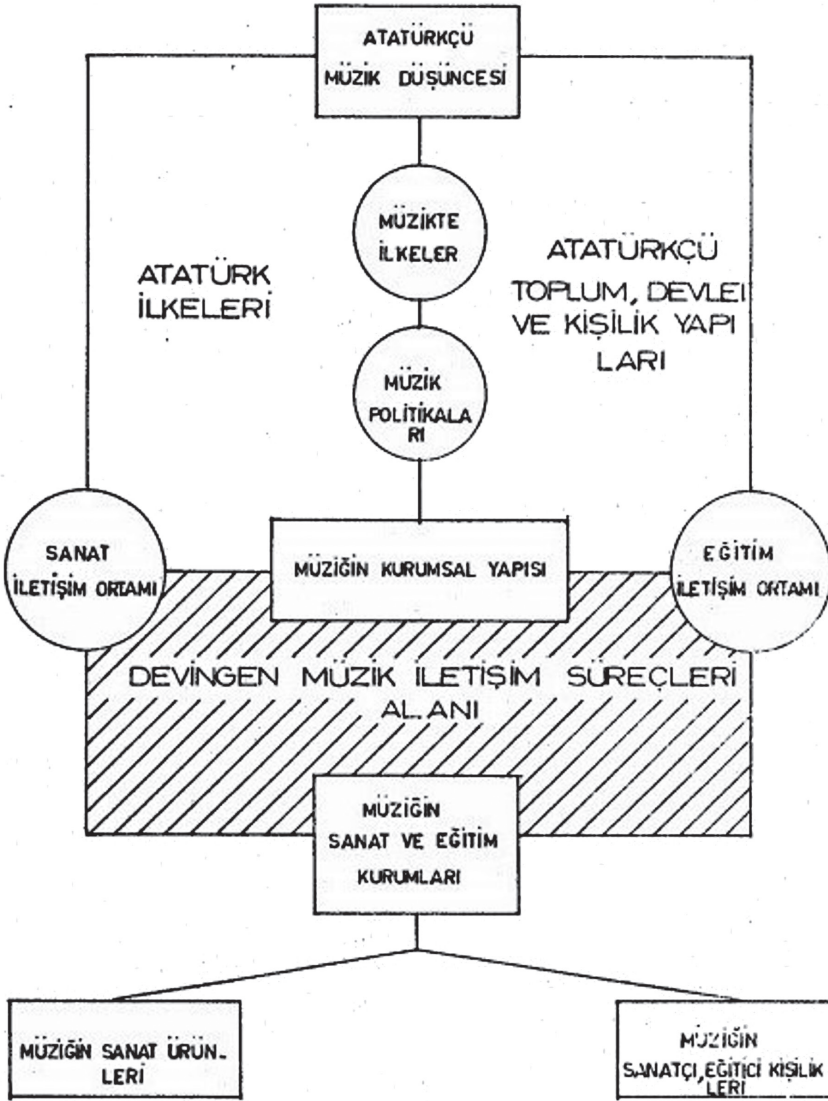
ATATÜRKÇÜ MÜZİK DÜŞÜNCESİ

MÜZİKTE İLKELER

ATATÜRK İLKELERİ

ATATÜRKÇÜ TOPLUM, DEVLEI VE KİŞİLİK YAPI LARI

MÜZİK POLİTİKALA RI

SANAT İLETİŞİM ORTAMI

MÜZİĞİN KURUMSAL YAPISI

EĞİTİM İLETİŞİM ORTAMI

DEVİNGEN MÜZİK İLETİŞİM SÜREÇLERİ ALANI

MÜZİĞİN SANAT VE EĞİTİM KURUMLARI

MÜZİĞİN SANAT ÜRÜN_ LERİ

MÜZİĞİN SANATÇI, EĞİTİCİ KİŞİLİK LERİ